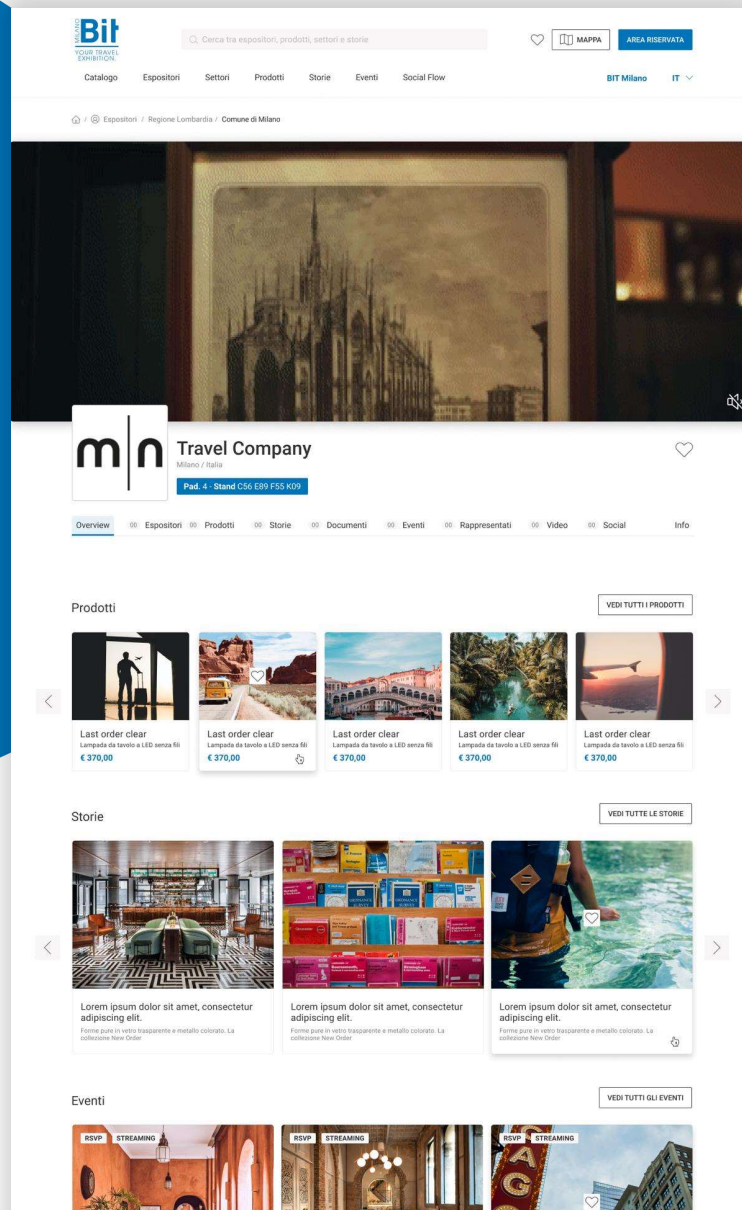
MILANO Bit YOUR TRAVEL EXHIBITION.

Cerca tra espositori, prodotti, settori e storie

MAPPA

AREA RISERVATA

Catalogo Espositori Settori Prodotti Storie Eventi Social Flow

BIT Milano IT

/ Espositori / Regione Lombardia / Comune di Milano

m|n

Travel Company

Milano / Italia

Pad. 4 - Stand C56 E89 F55 K09

Overview 00 Espositori 00 Prodotti 00 Storie 00 Documenti 00 Eventi 00 Rappresentati 00 Video 00 Social Info

Prodotti

VEDI TUTTI I PRODOTTI

Last order clear
Lampada da tavolo a LED senza fili
€ 370,00

Last order clear
Lampada da tavolo a LED senza fili
€ 370,00

Last order clear
Lampada da tavolo a LED senza fili
€ 370,00

Last order clear
Lampada da tavolo a LED senza fili
€ 370,00

Last order clear
Lampada da tavolo a LED senza fili
€ 370,00

Storie

VEDI TUTTE LE STORIE

Lorem ipsum dolor sit amet, consectetur adipiscing elit.
Forme pure in vetro trasparente e metallo colorato. La collezione New Order

Lorem ipsum dolor sit amet, consectetur adipiscing elit.
Forme pure in vetro trasparente e metallo colorato. La collezione New Order

Lorem ipsum dolor sit amet, consectetur adipiscing elit.
Forme pure in vetro trasparente e metallo colorato. La collezione New Order

Eventi

VEDI TUTTI GLI EVENTI

RSVP STREAMING

RSVP STREAMING

RSVP STREAMING